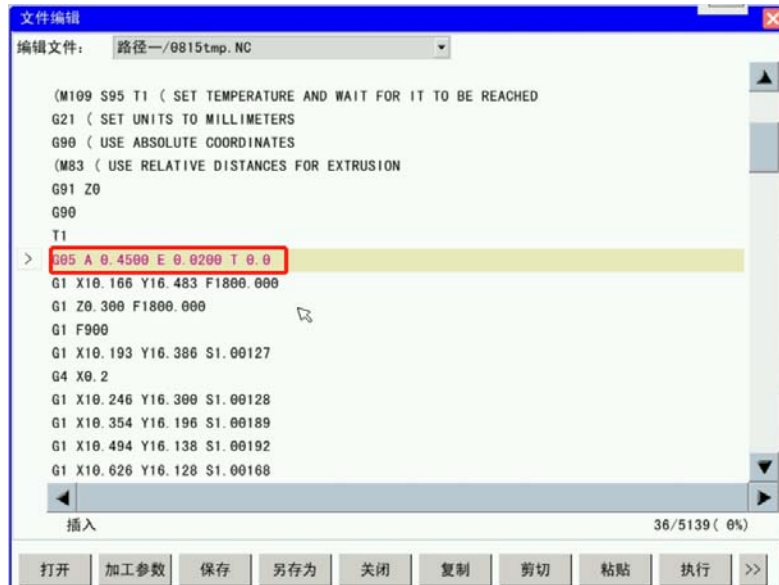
文件编辑

编辑文件: 路径一/0815tmp.NC

(M109 S95 T1 ( SET TEMPERATURE AND WAIT FOR IT TO BE REACHED
G21 ( SET UNITS TO MILLIMETERS
G90 ( USE ABSOLUTE COORDINATES
(M83 ( USE RELATIVE DISTANCES FOR EXTRUSION
G91 Z0
G90
T1
G05 A 0.4500 E 0.0200 T 0.0
G1 X10.166 Y16.483 F1800.000
G1 Z0.300 F1800.000
G1 F900
G1 X10.193 Y16.386 S1.00127
G4 X0.2
G1 X10.246 Y16.300 S1.00128
G1 X10.354 Y16.196 S1.00189
G1 X10.494 Y16.138 S1.00192
G1 X10.626 Y16.128 S1.00168

插入 36/5139( 0%)

打开 加工参数 保存 另存为 关闭 复制 剪切 粘贴 执行 >>